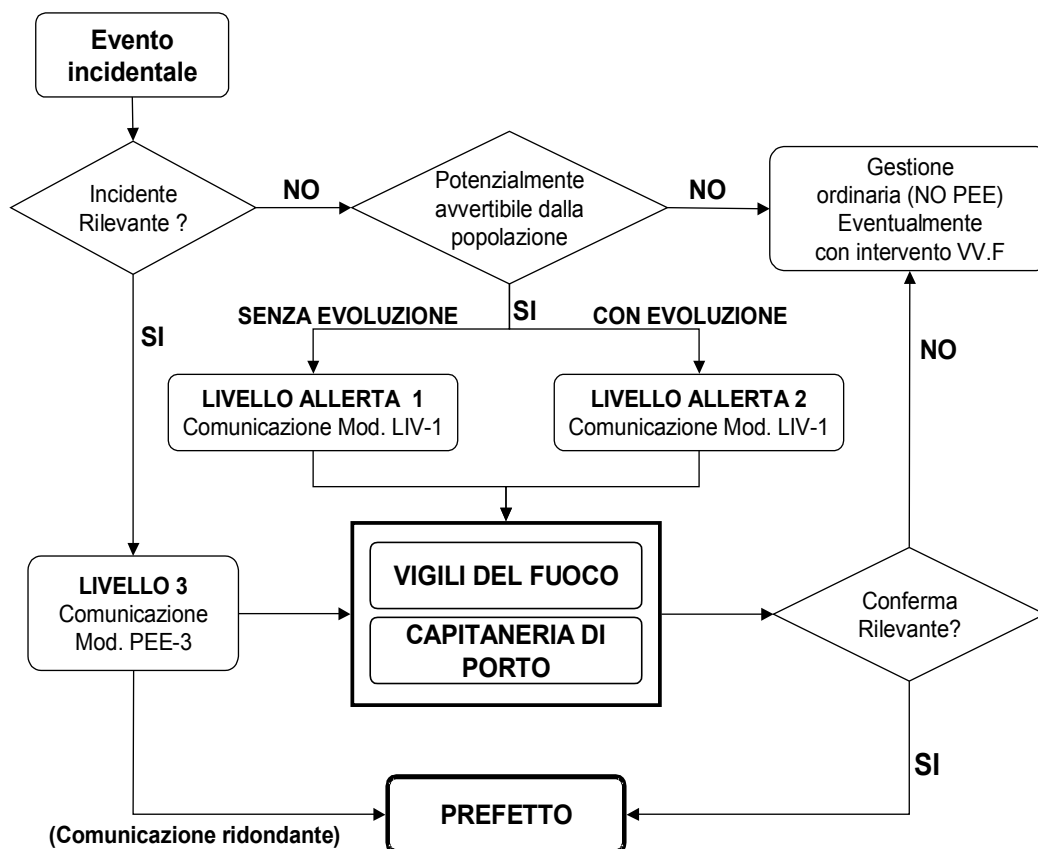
Evento incidentale

Incidente Rilevante ?

NO

Potenzialmente avvertibile dalla popolazione

NO

Gestione ordinaria (NO PEE) Eventualmente con intervento VV.F

SI

SENZA EVOLUZIONE

SI

CON EVOLUZIONE

NO

LIVELLO ALLERTA 1
Comunicazione Mod. LIV-1

LIVELLO ALLERTA 2
Comunicazione Mod. LIV-1

LIVELLO 3
Comunicazione Mod. PEE-3

VIGILI DEL FUOCO

CAPITANERIA DI PORTO

Conferma Rilevante?

SI

PREFETTO

(Comunicazione ridondante)